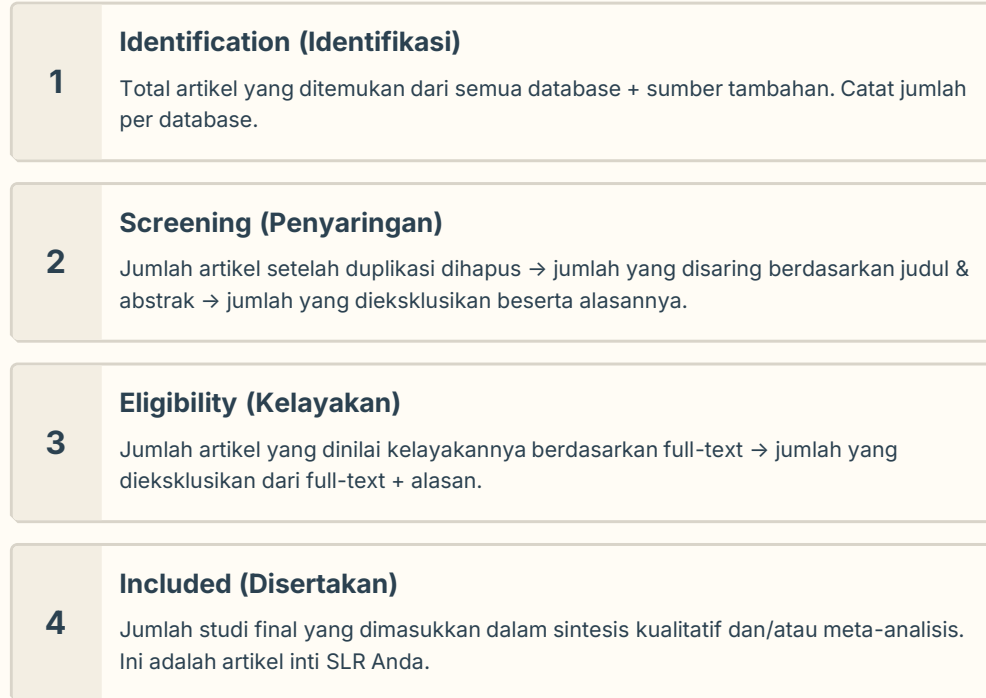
1

**Identification (Identifikasi)**

Total artikel yang ditemukan dari semua database + sumber tambahan. Catat jumlah per database.

2

**Screening (Penyaringan)**

Jumlah artikel setelah duplikasi dihapus → jumlah yang disaring berdasarkan judul & abstrak → jumlah yang diekslusikan beserta alasannya.

3

**Eligibility (Kelayakan)**

Jumlah artikel yang dinilai kelayakannya berdasarkan full-text → jumlah yang dieksklusikan dari full-text + alasan.

4

**Included (Disertakan)**

Jumlah studi final yang dimasukkan dalam sintesis kualitatif dan/atau meta-analisis. Ini adalah artikel inti SLR Anda.